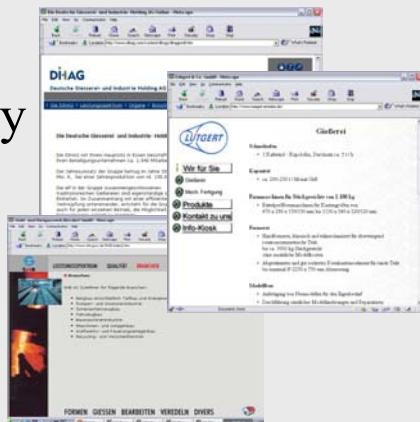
DIHAG

Deutsche Giesserei- und Industrie Holding AG

Die deutsche Giesserei- und Industrie-Holding AG

y

LÜTGERT

Gießerei

Wir für Sie

Gießerei

Mech. Fertigung

Produkte

Kontakt zu uns

Info-Kiosk

Schmelzofen

Kapazität

Formmaschinen für Stückgewichte von 1.000 kg

Formerei

Modellbau

LEISTUNGSPORTFOLIO QUALITÄT BRANCHEN

FORMEN GIESSEN BEARBEITEN VEREDELN DIVERS